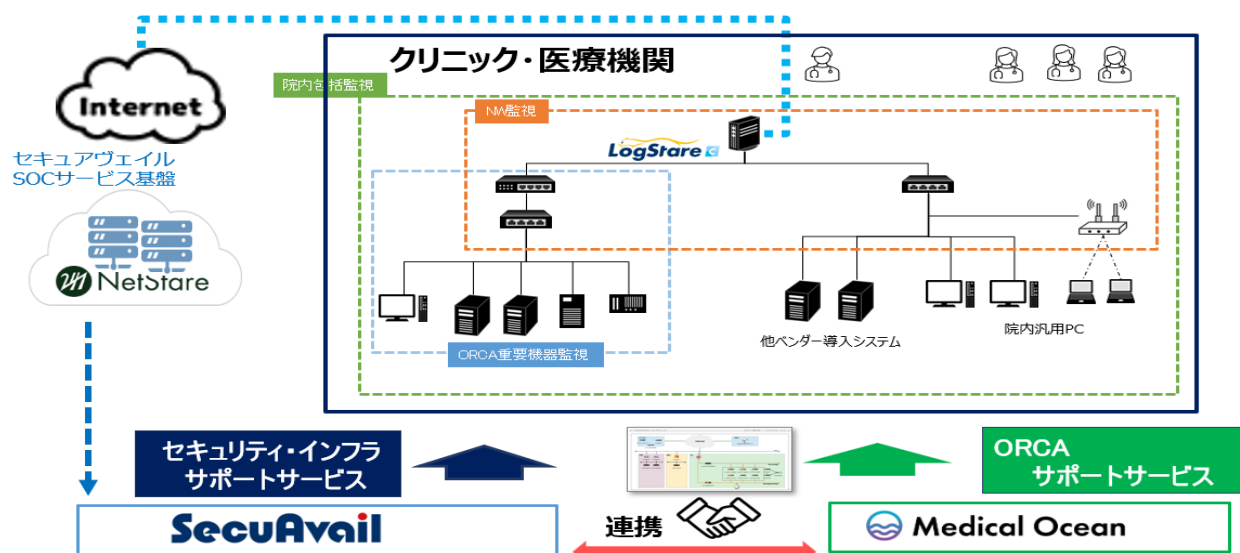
Internet

セキュアヴェイル
SOCサービス基盤

NetStare

クリニック・医療機関

院内包括監視

NW監視

LogStare

ORCA重要機器監視

他ベンダー導入システム

院内汎用PC

セキュリティ・インフラ
サポートサービス

ORCA
サポートサービス

連携

SecuAvail

Medical Ocean